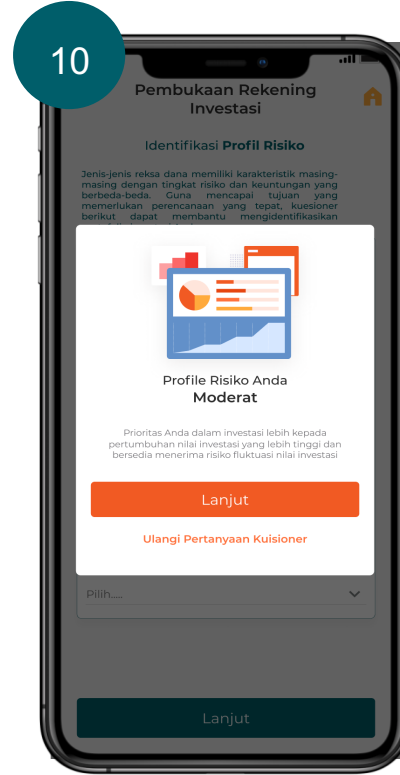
10

Pembukaan Rekening Investasi

Identifikasi **Profil Risiko**

Jenis-jenis reksa dana memiliki karakteristik masing-masing dengan tingkat risiko dan keuntungan yang berbeda-beda. Guna mencapai tujuan yang memerlukan perencanaan yang tepat, kuesioner berikut dapat membantu mengidentifikasikan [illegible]

Profile Risiko Anda
**Moderat**

Prioritas Anda dalam investasi lebih kepada pertumbuhan nilai investasi yang lebih tinggi dan bersedia menerima risiko fluktuasi nilai investasi

Lanjut

Ulangi Pertanyaan Kuisioner

Pilih.....

Lanjut